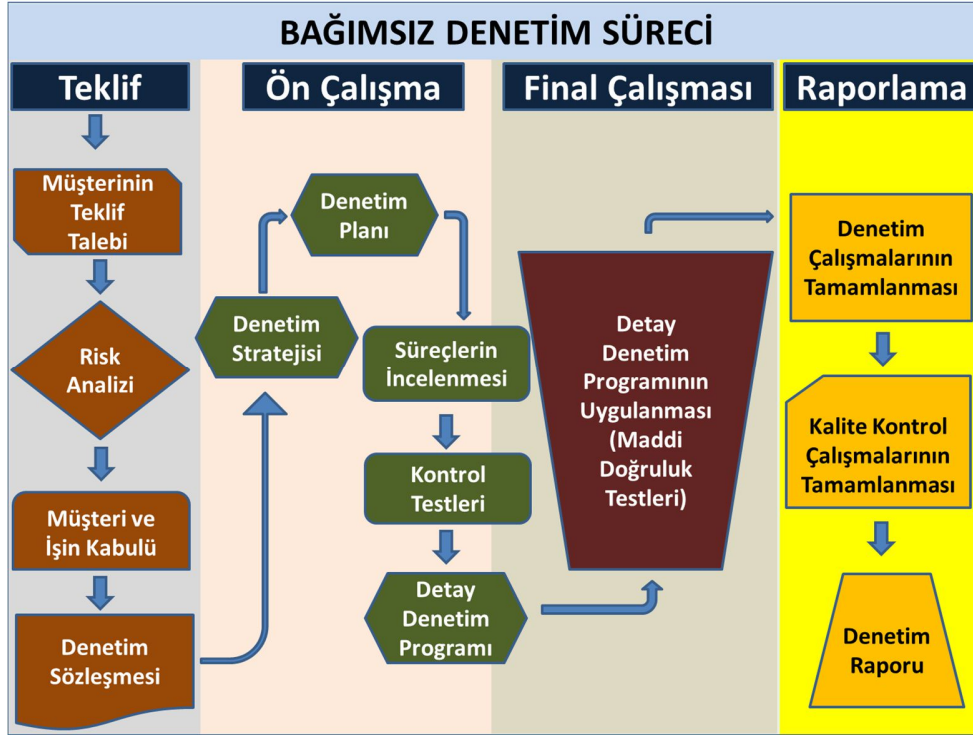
BAĞIMSIZ DENETİM SÜRECİ

Teklif

Müşterinin Teklif Talebi

Risk Analizi

Müşteri ve İşin Kabulü

Denetim Sözleşmesi

Ön Çalışma

Denetim Stratejisi

Denetim Planı

Süreçlerin İncelenmesi

Kontrol Testleri

Detay Denetim Programı

Final Çalışması

Detay Denetim Programının Uygulanması (Maddi Doğruluk Testleri)

Raporlama

Denetim Çalışmalarının Tamamlanması

Kalite Kontrol Çalışmalarının Tamamlanması

Denetim Raporu